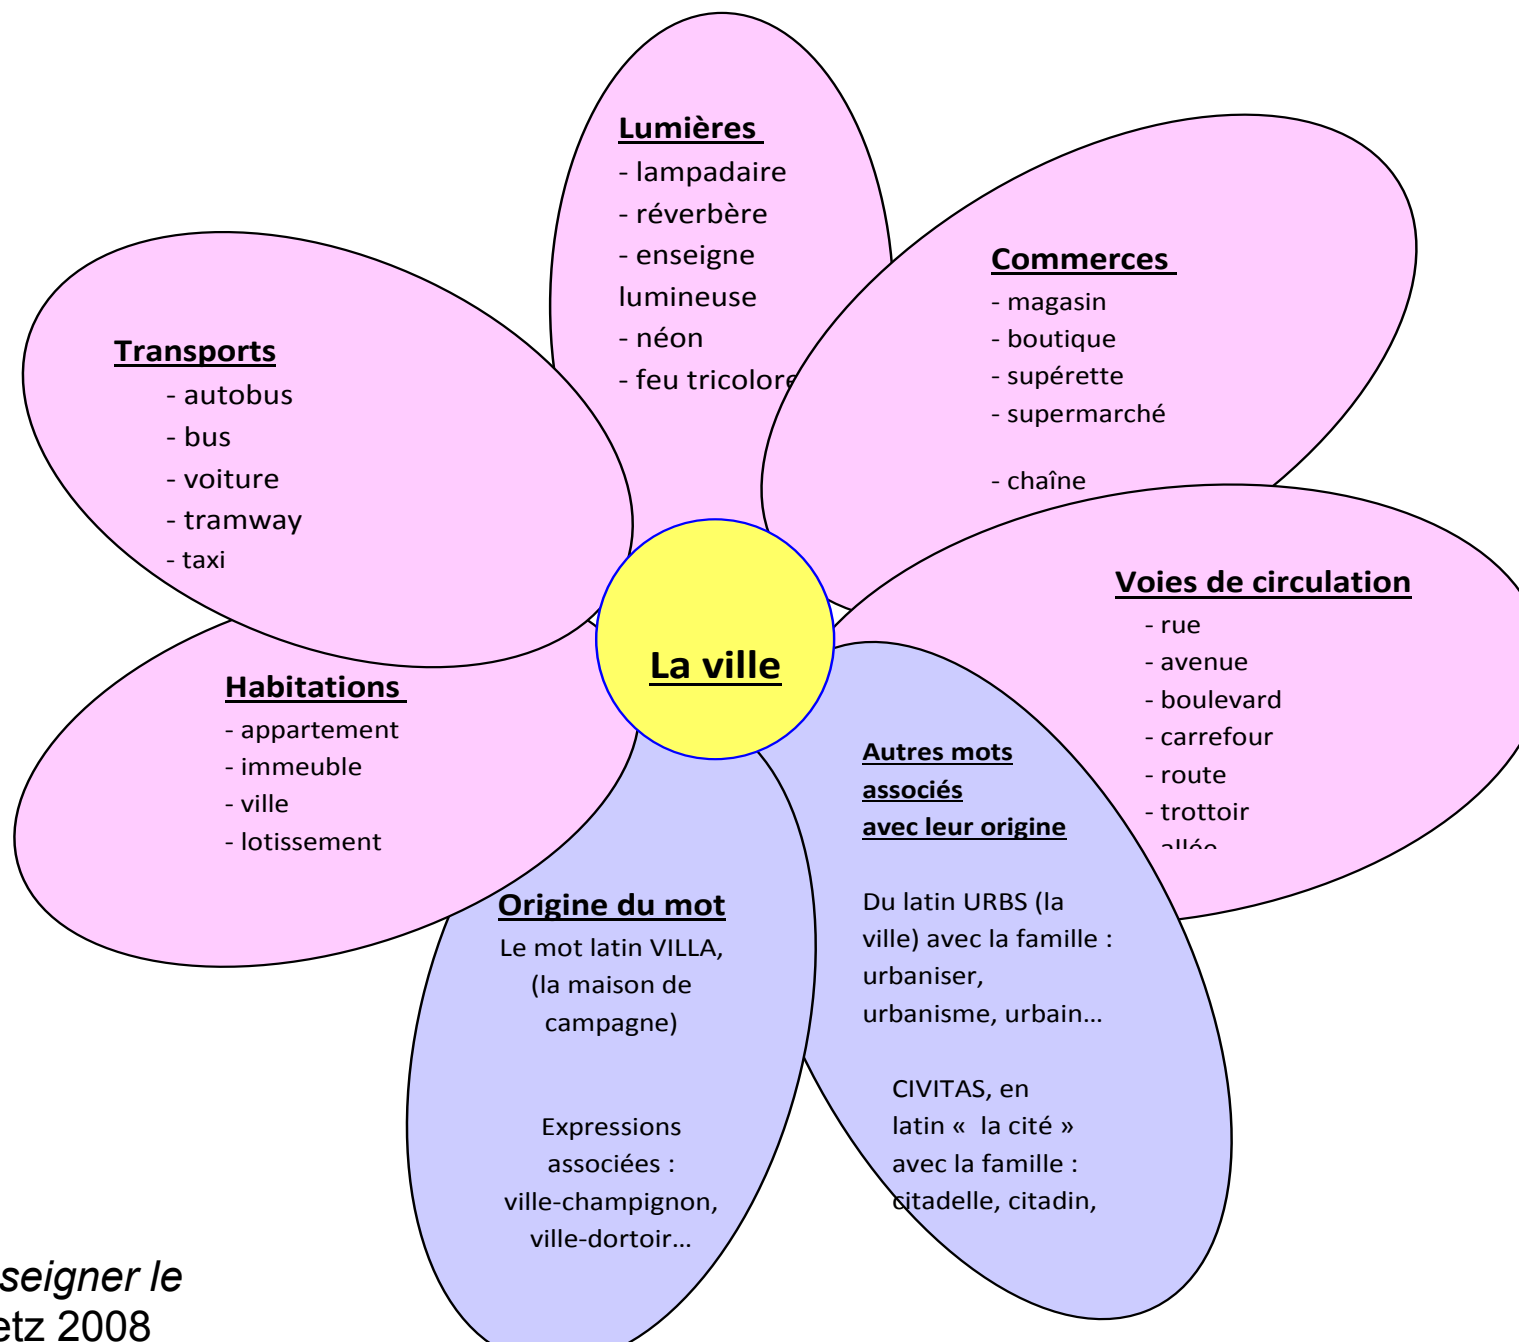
Lumières
- lampadaire
- réverbère
- enseigne lumineuse
- néon
- feu tricolore

Commerces
- magasin
- boutique
- supérette
- supermarché

- chaîne

Transports
- autobus
- bus
- voiture
- tramway
- taxi

La ville

Voies de circulation
- rue
- avenue
- boulevard
- carrefour
- route
- trottoir
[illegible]

Habitations
- appartement
- immeuble
- ville
- lotissement

Autres mots associés avec leur origine

Du latin URBS (la ville) avec la famille : urbaniser, urbanisme, urbain…

CIVITAS, en latin « la cité » avec la famille : citadelle, citadin,

Origine du mot
Le mot latin VILLA, (la maison de campagne)

Expressions associées : ville-champignon, ville-dortoir…

seigner le
etz 2008